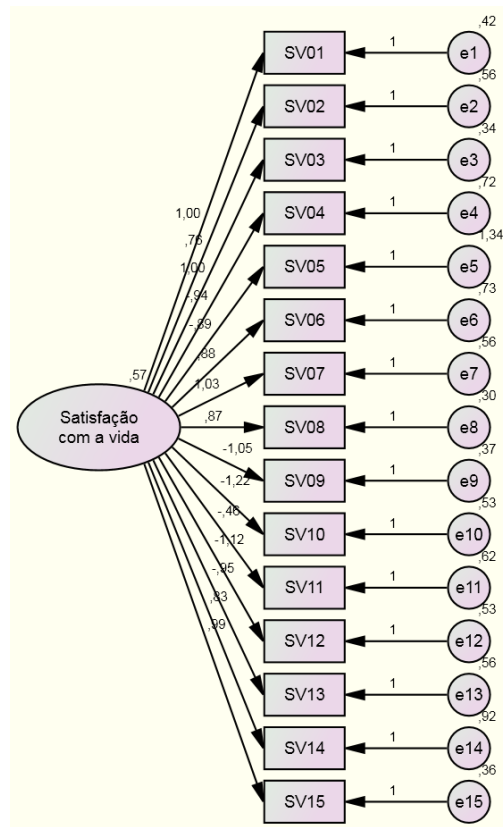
,57
Satisfação com a vida

1,00
,76
1,00
,94
-,89
,88
1,03
,87
-1,05
-1,22
-,46
-1,12
-,95
,83
,99

SV01
SV02
SV03
SV04
SV05
SV06
SV07
SV08
SV09
SV10
SV11
SV12
SV13
SV14
SV15

1
1
1
1
1
1
1
1
1
1
1
1
1
1
1

,42
e1
,56
e2
,34
e3
,72
e4
1,34
e5
,73
e6
,56
e7
,30
e8
,37
e9
,53
e10
,62
e11
,53
e12
,56
e13
,92
e14
,36
e15